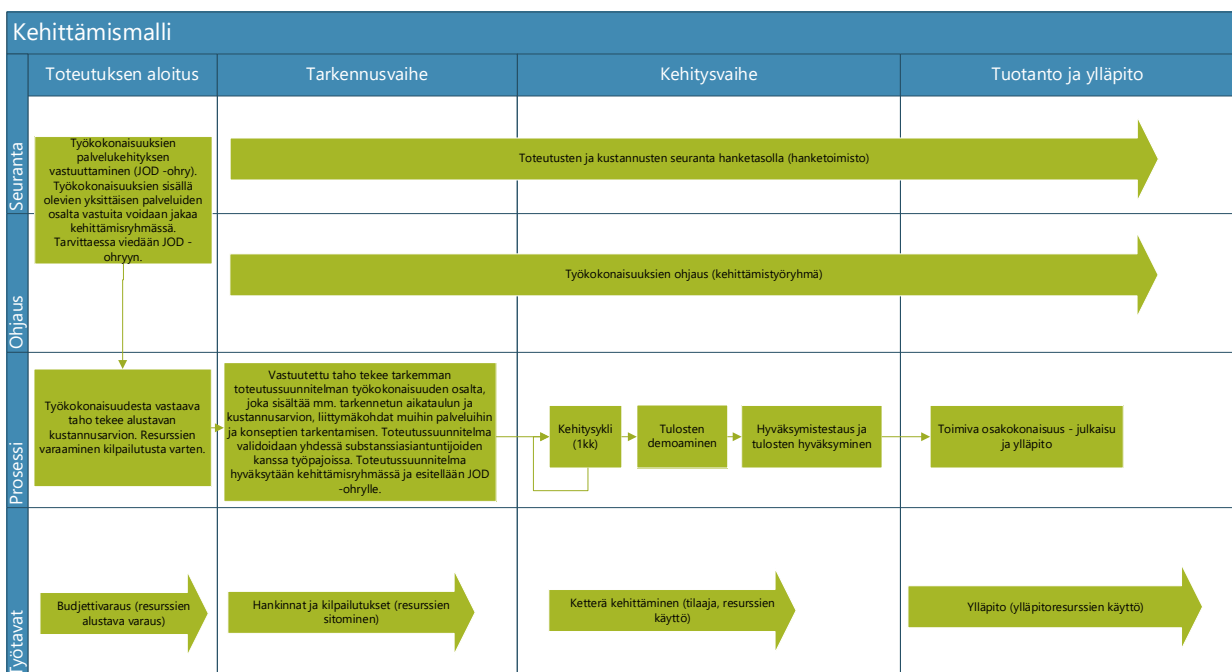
Kehittämismalli

Toteutuksen aloitus

Tarkennusvaihe

Kehitysvaihe

Tuotanto ja ylläpito

Seuranta

Työkokonaisuuksien palvelukehityksen vastuuttaminen (JOD -ohry). Työkokonaisuuksien sisällä olevien yksittäisen palveluiden osalta vastuita voidaan jakaa kehittämisryhmässä. Tarvittaessa viedään JOD -ohryyn.

Toteutusten ja kustannusten seuranta hanketasolla (hanketoimisto)

Ohjaus

Työkokonaisuuksien ohjaus (kehittämistyöryhmä)

Prosessi

Työkokonaisuudesta vastaava taho tekee alustavan kustannusarvion. Resurssien varaaminen kilpailutusta varten.

Vastuutettu taho tekee tarkemman toteutussuunnitelman työkokonaisuuden osalta, joka sisältää mm. tarkennetun aikataulun ja kustannusarvion, liittymäkohdat muihin palveluihin ja konseptien tarkentamisen. Toteutussuunnitelma validoidaan yhdessä substanssiasiantuntijoiden kanssa työpajoissa. Toteutussuunnitelma hyväksytään kehittämisryhmässä ja esitellään JOD -ohrylle.

Kehitysykli (1kk)

Tulosten demoaminen

Hyväksymistestaus ja tulosten hyväksyminen

Toimiva osakokonaisuus - julkaisu ja ylläpito

Työtavat

Budjettivaraus (resurssien alustava varaus)

Hankinnat ja kilpailutukset (resurssien sitominen)

Ketterä kehittäminen (tilaaja, resurssien käyttö)

Ylläpito (ylläpitoresurssien käyttö)